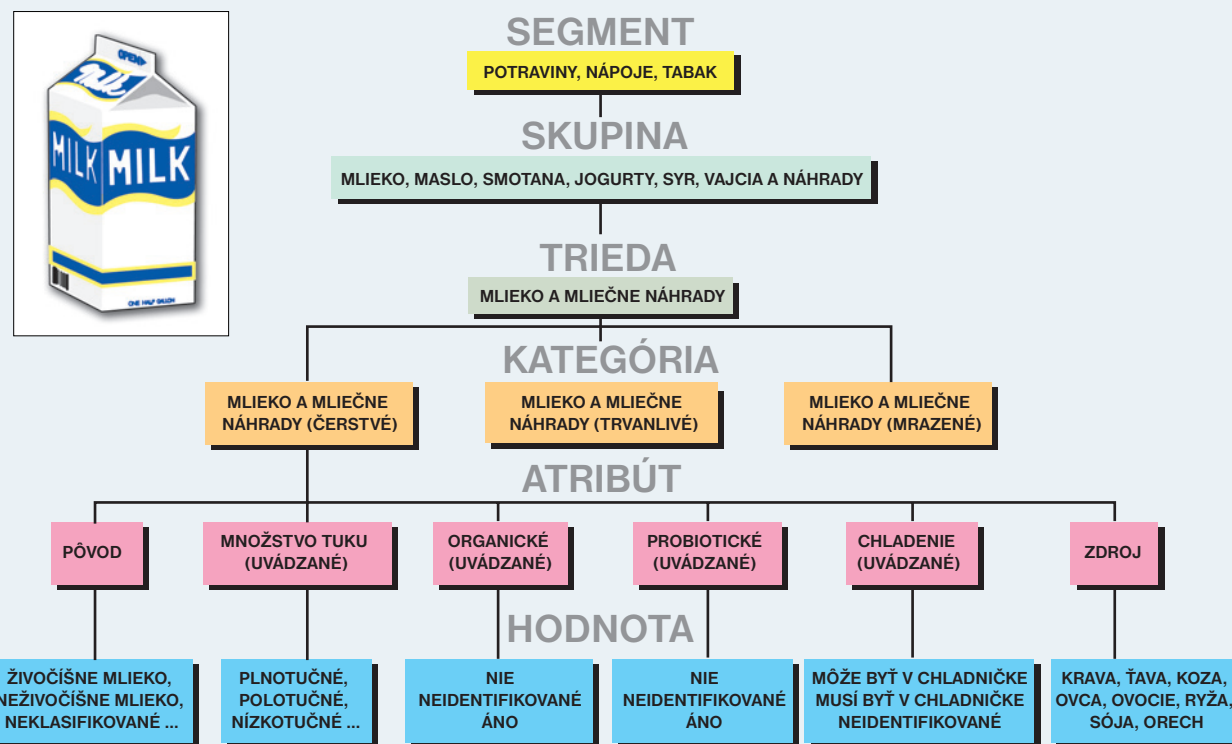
MILK MILK

ONE HALF GALLON

SEGMENT

POTRAVINY, NÁPOJE, TABAK

SKUPINA

MLIEKO, MASLO, SMOTANA, JOGURTY, SYR, VAJCIA A NÁHRADY

TRIEDA

MLIEKO A MLIEČNE NÁHRADY

KATEGÓRIA

MLIEKO A MLIEČNE NÁHRADY (ČERSTVÉ)

MLIEKO A MLIEČNE NÁHRADY (TRVANLIVÉ)

MLIEKO A MLIEČNE NÁHRADY (MRAZENÉ)

ATRIBÚT

PÔVOD

MNOŽSTVO TUKU (UVÁDZANÉ)

ORGANICKÉ (UVÁDZANÉ)

PROBIOTICKÉ (UVÁDZANÉ)

CHLADENIE (UVÁDZANÉ)

ZDROJ

HODNOTA

ŽIVOČÍŠNE MLIEKO, NEŽIVOČÍŠNE MLIEKO, NEKLASIFIKOVANÉ ...

PLNOTUČNÉ, POLOTUČNÉ, NÍZKOTUČNÉ ...

NIE NEIDENTIFIKOVANÉ ÁNO

NIE NEIDENTIFIKOVANÉ ÁNO

MÔŽE BYŤ V CHLADNIČKE MUSÍ BYŤ V CHLADNIČKE NEIDENTIFIKOVANÉ

KRAVA, ŤAVA, KOZA, OVCA, OVOCIE, RYŽA, SÓJA, ORECH